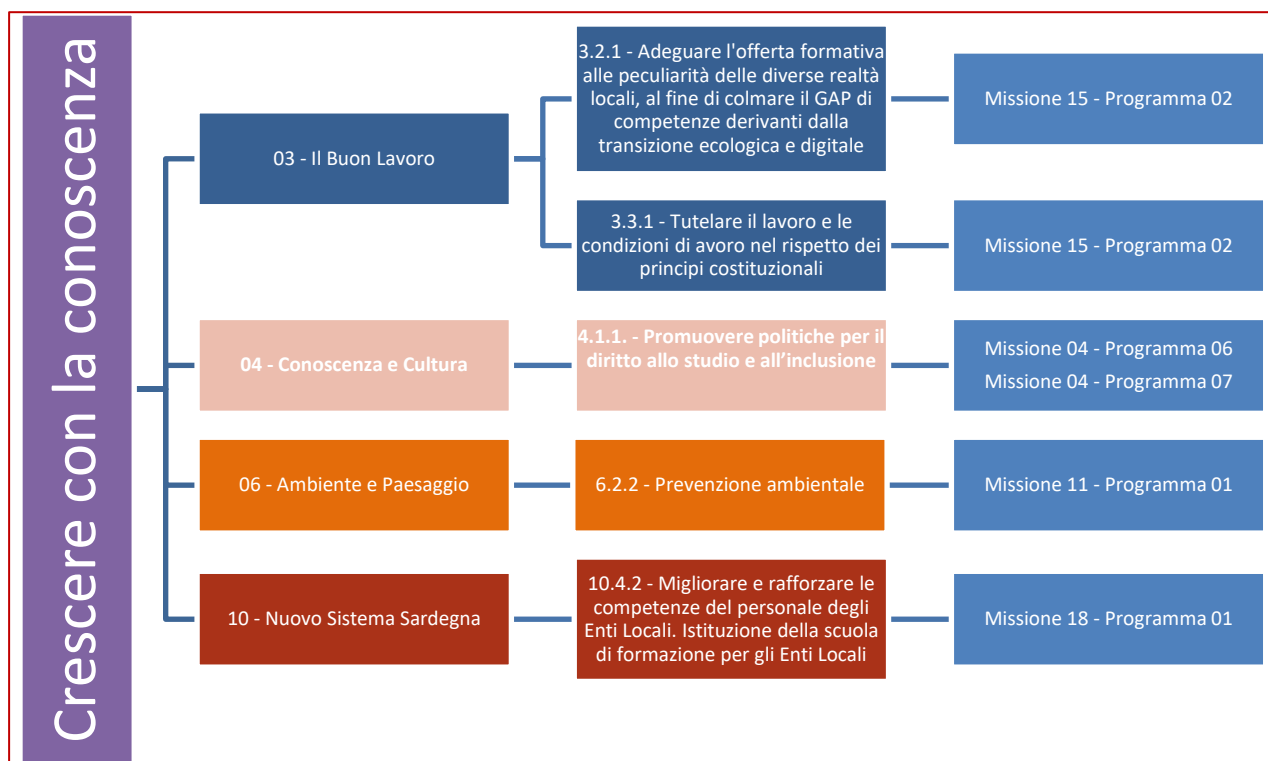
Crescere con la conoscenza

03 - Il Buon Lavoro

3.2.1 - Adeguare l'offerta formativa alle peculiarità delle diverse realtà locali, al fine di colmare il GAP di competenze derivanti dalla transizione ecologica e digitale

Missione 15 - Programma 02

3.3.1 - Tutelare il lavoro e le condizioni di avoro nel rispetto dei principi costituzionali

Missione 15 - Programma 02

04 - Conoscenza e Cultura

4.1.1. - Promuovere politiche per il diritto allo studio e all'inclusione

Missione 04 - Programma 06
Missione 04 - Programma 07

06 - Ambiente e Paesaggio

6.2.2 - Prevenzione ambientale

Missione 11 - Programma 01

10 - Nuovo Sistema Sardegna

10.4.2 - Migliorare e rafforzare le competenze del personale degli Enti Locali. Istituzione della scuola di formazione per gli Enti Locali

Missione 18 - Programma 01